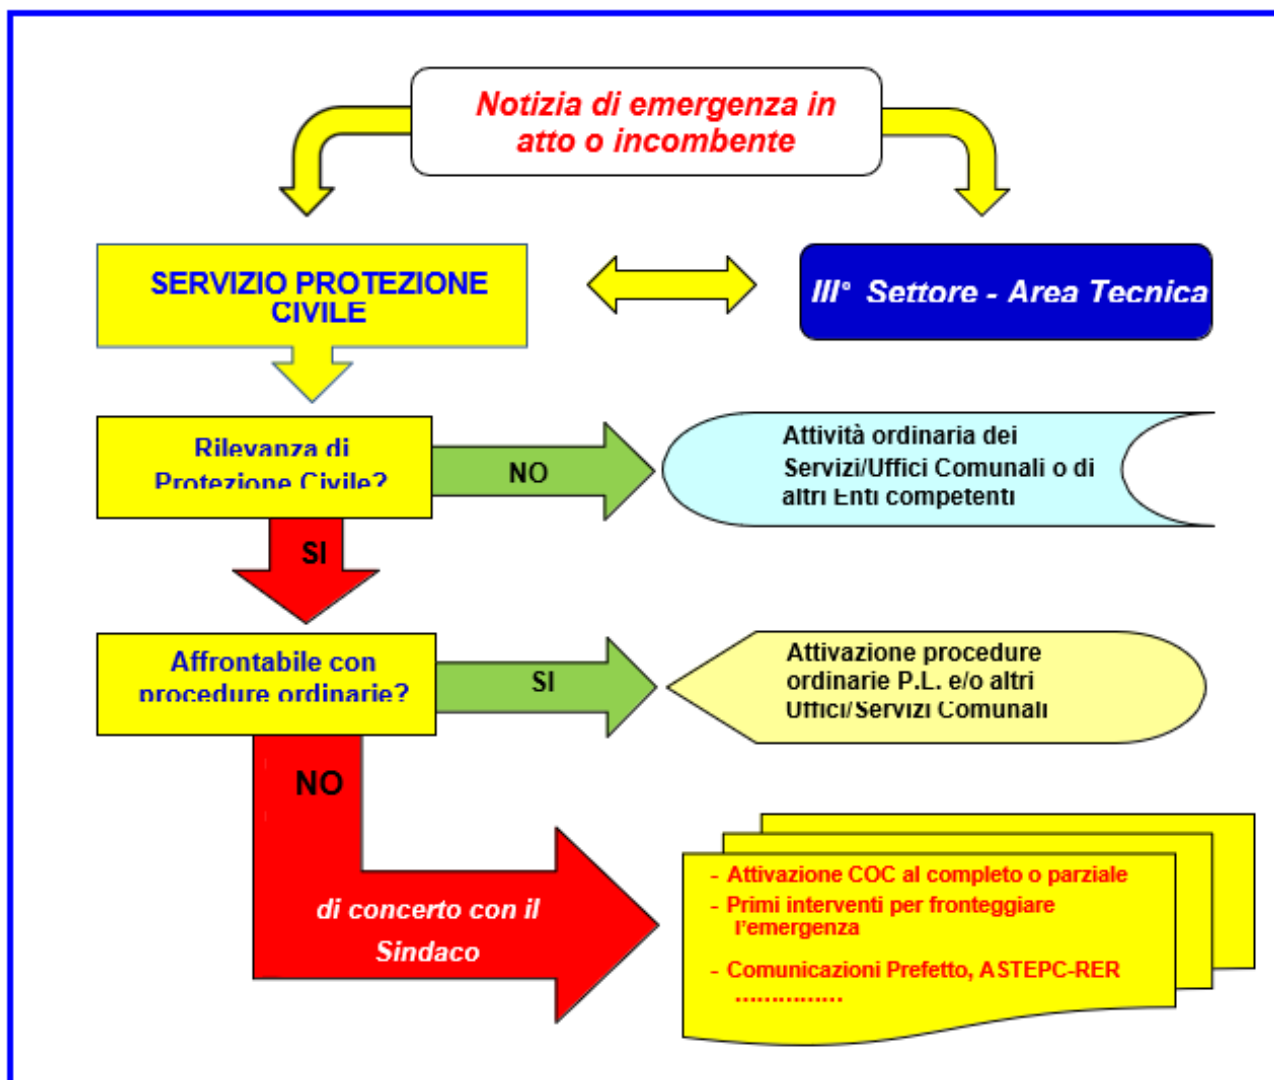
Notizia di emergenza in atto o incombente

SERVIZIO PROTEZIONE CIVILE

III° Settore - Area Tecnica

Rilevanza di Protezione Civile?

NO

Attività ordinaria dei Servizi/Uffici Comunali o di altri Enti competenti

SI

Affrontabile con procedure ordinarie?

SI

Attivazione procedure ordinarie P.L. e/o altri Uffici/Servizi Comunali

NO

di concerto con il Sindaco

- Attivazione COC al completo o parziale
- Primi interventi per fronteggiare l'emergenza
- Comunicazioni Prefetto, ASTEPC-RER
……………